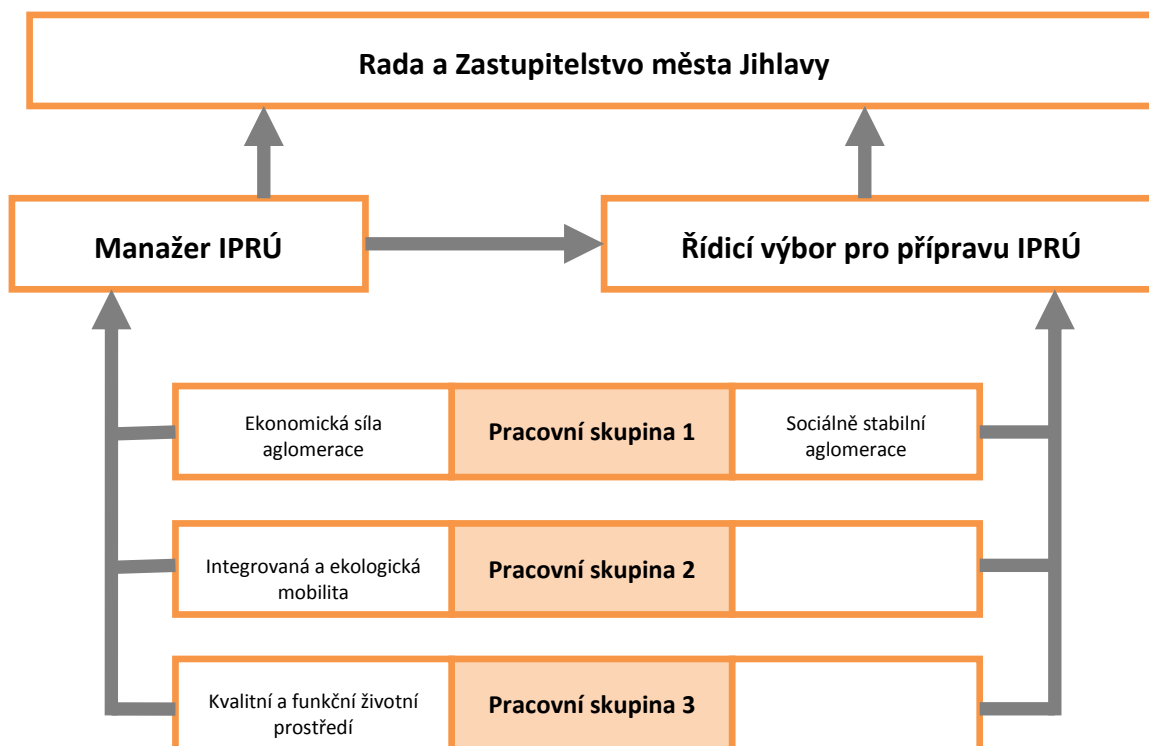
Rada a Zastupitelstvo města Jihlavy

Manažer IPRÚ

Řídicí výbor pro přípravu IPRÚ

Ekonomická síla aglomerace

Pracovní skupina 1

Sociálně stabilní aglomerace

Integrovaná a ekologická mobilita

Pracovní skupina 2

Kvalitní a funkční životní prostředí

Pracovní skupina 3